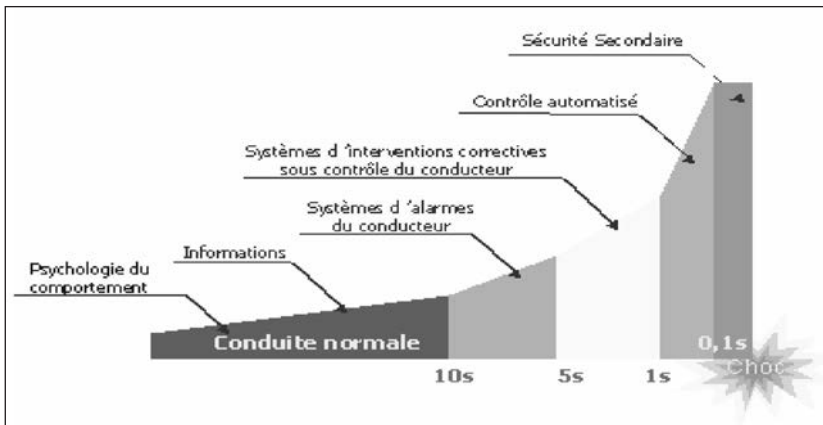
Sécurité Secondaire

Contrôle automatisé

Systèmes d 'interventions correctives sous contrôle du conducteur

Systèmes d 'alarmes du conducteur

Informations

Psychologie du comportement

Conduite normale

10s

5s

1s

0,1s

Choc